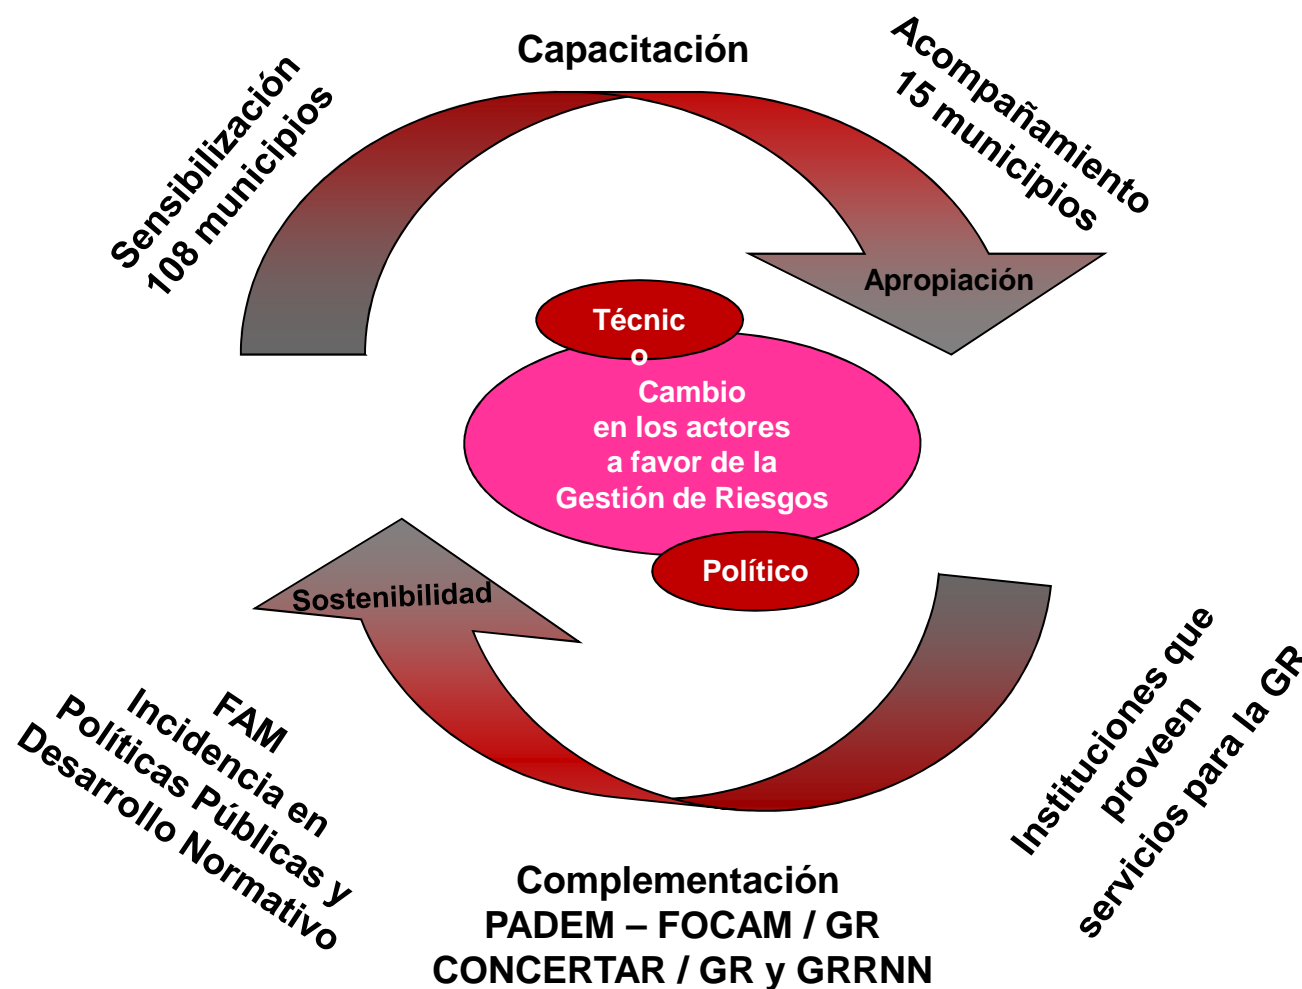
Capacitación

Sensibilización
108 municipios

Acompañamiento
15 municipios

Apropiación

Técnic
o

Cambio
en los actores
a favor de la
Gestión de Riesgos

Político

Sostenibilidad

FAM
Incidencia en
Políticas Públicas y
Desarrollo Normativo

Instituciones que
proveen
servicios para la GR

Complementación
PADEM – FOCAM / GR
CONCERTAR / GR y GRRNN